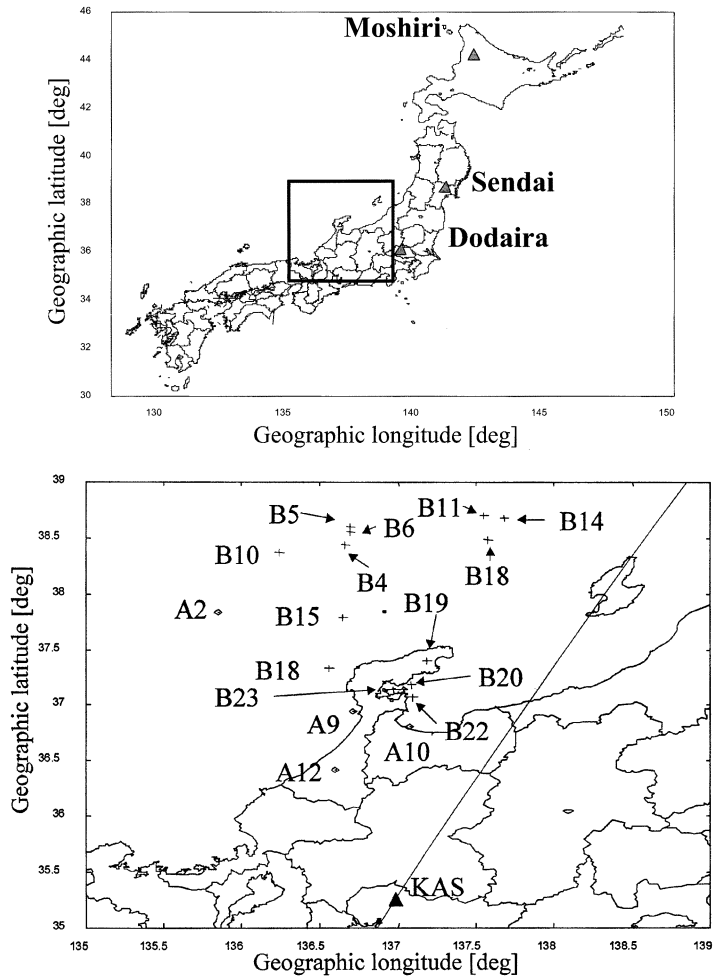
Moshiri

Sendai

Dodaira

46
44
42
40
38
36
34
32
30

Geographic latitude [deg]

130
135
140
145
150

Geographic longitude [deg]

39
38.5
38
37.5
37
36.5
36
35.5
35

Geographic latitude [deg]

B5
B6
B10
B4
B11
B14
B18
A2
B15
B19
B18
B20
B23
A9
B22
A10
A12
KAS

135
135.5
136
136.5
137
137.5
138
138.5
139

Geographic longitude [deg]